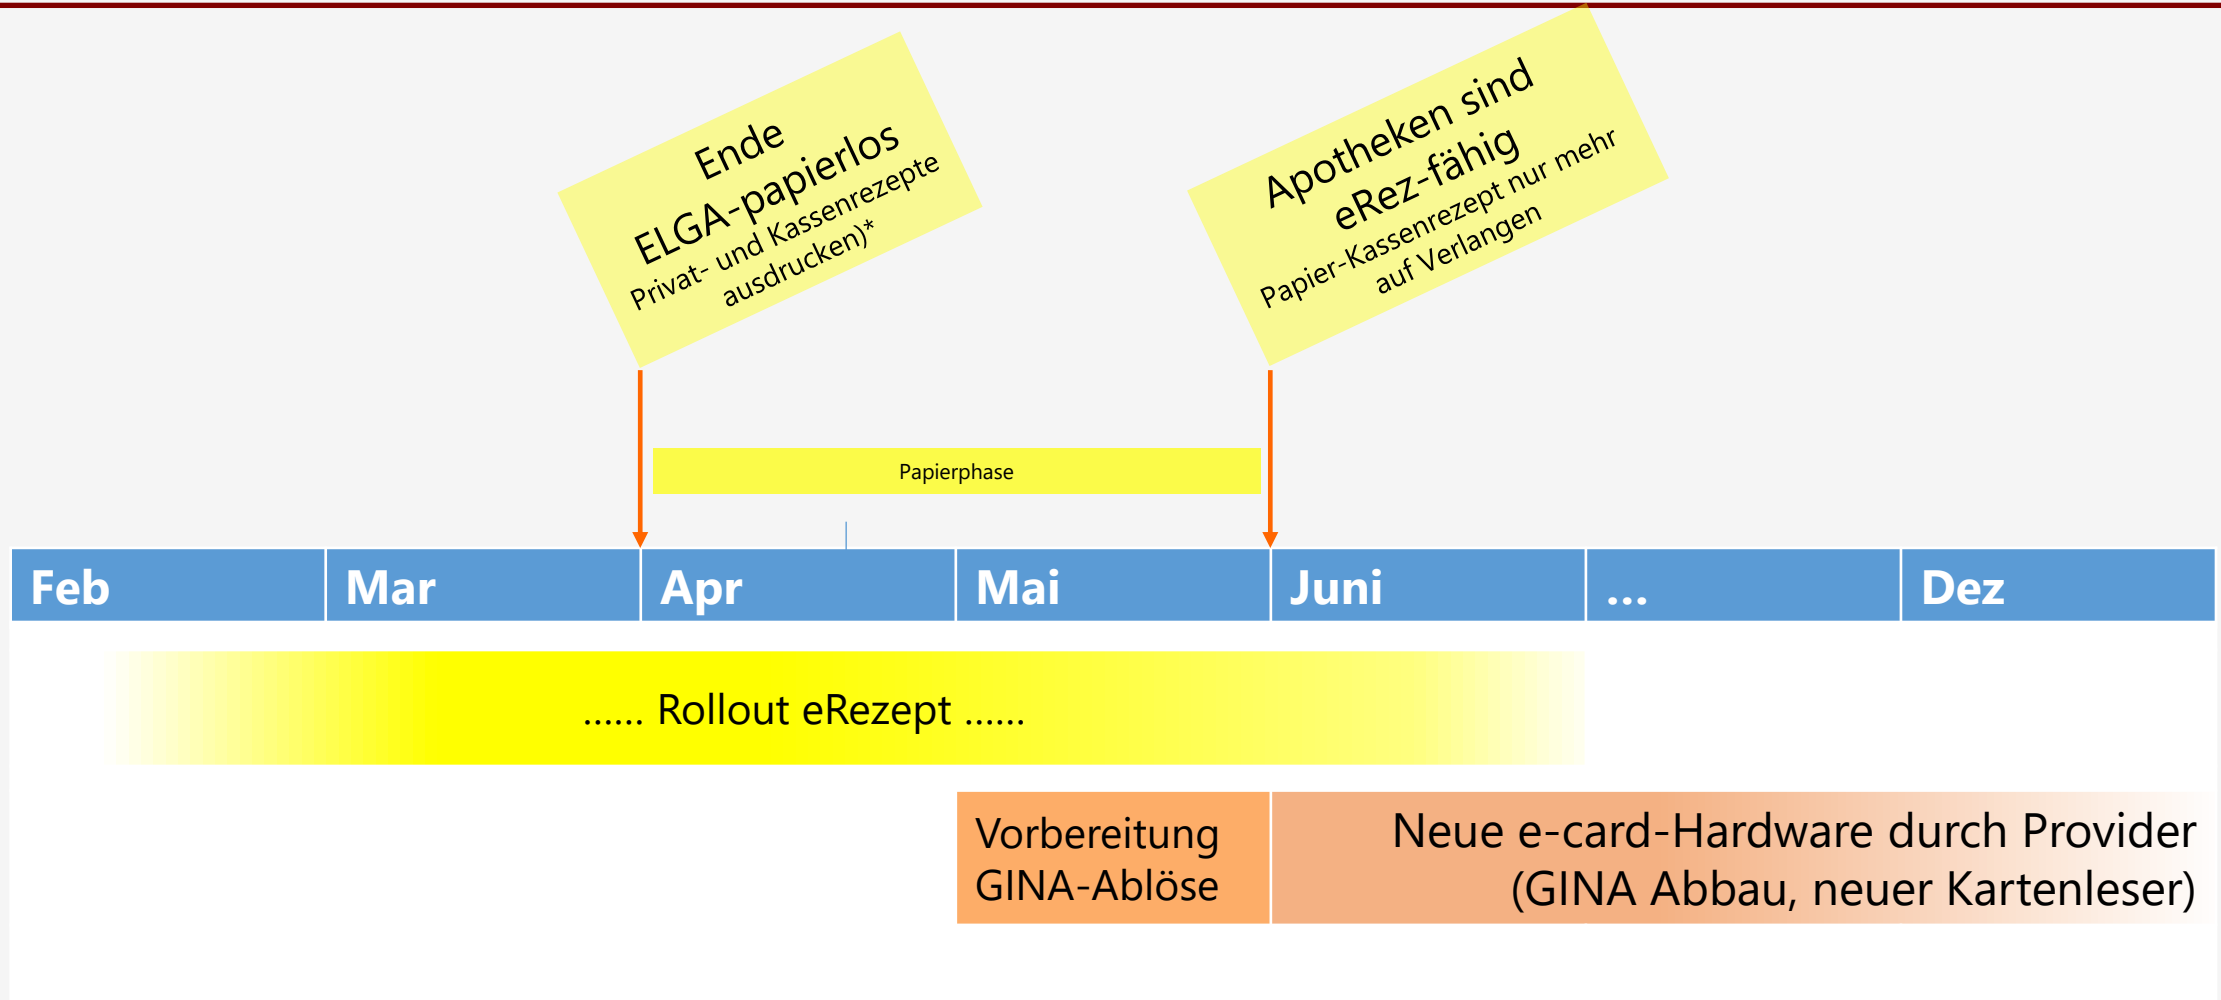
Ende
ELGA-papierlos
Privat- und Kassenrezepte ausdrucken)*

Apotheken sind eRez-fähig
Papier-Kassenrezept nur mehr auf Verlangen

Papierphase

| Feb | Mar | Apr | Mai | Juni | ... | Dez |
|---|---|---|---|---|---|---|

...... Rollout eRezept ......

Vorbereitung GINA-Ablöse

Neue e-card-Hardware durch Provider (GINA Abbau, neuer Kartenleser)